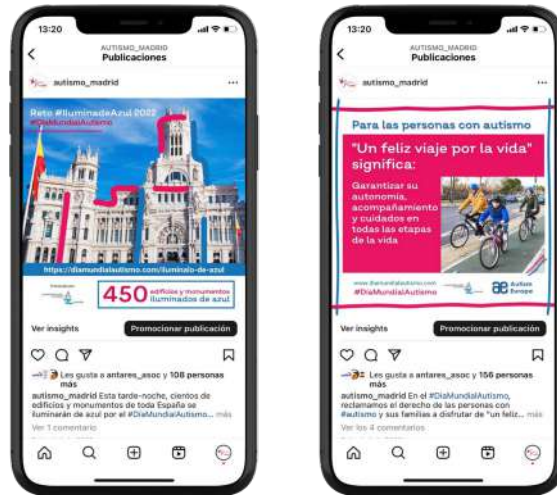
13:20

AUTISMO_MADRID
Publicaciones

autismo_madrid

Reto #IluminadeAzul 2022
#DiaMundialAutismo

https://diamundialautismo.com/iluminalo-de-azul

450 edificios y monumentos iluminados de azul

Ver insights
Promocionar publicación

Les gusta a antares_asoc y 108 personas más

autismo_madrid Esta tarde-noche, cientos de edificios y monumentos de toda España se iluminarán de azul por el #DiaMundialAutismo... más

Ver 1 comentario

13:20

AUTISMO_MADRID
Publicaciones

autismo_madrid

Para las personas con autismo

"Un feliz viaje por la vida" significa:

Garantizar su autonomía, acompañamiento y cuidados en todas las etapas de la vida

www.diamundialautismo.com
#DiaMundialAutismo

Autism Europe

Ver insights
Promocionar publicación

Les gusta a antares_asoc y 156 personas más

autismo_madrid En el #DiaMundialAutismo, reclamamos el derecho de las personas con #autismo y sus familias a disfrutar de "un feliz... más

Ver los 4 comentarios